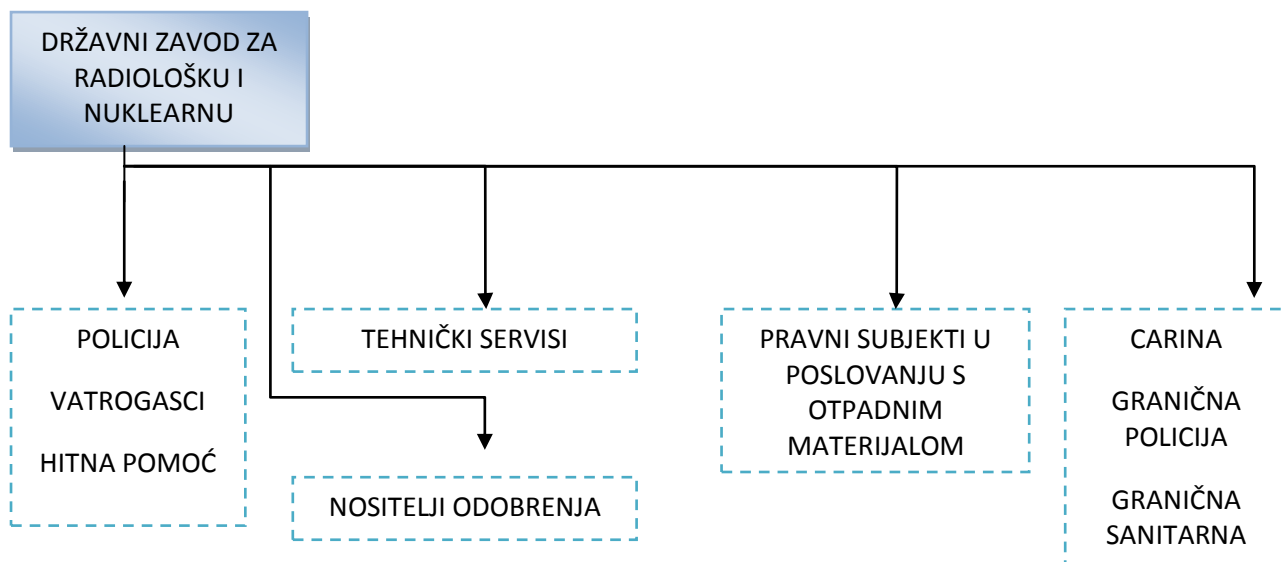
DRŽAVNI ZAVOD ZA RADIOLOŠKU I NUKLEARNU

POLICIJA

VATROGASCI

HITNA POMOĆ

TEHNIČKI SERVISI

NOSITELJI ODOBRENJA

PRAVNI SUBJEKTI U POSLOVANJU S OTPADNIM MATERIJALOM

CARINA

GRANIČNA POLICIJA

GRANIČNA SANITARNA